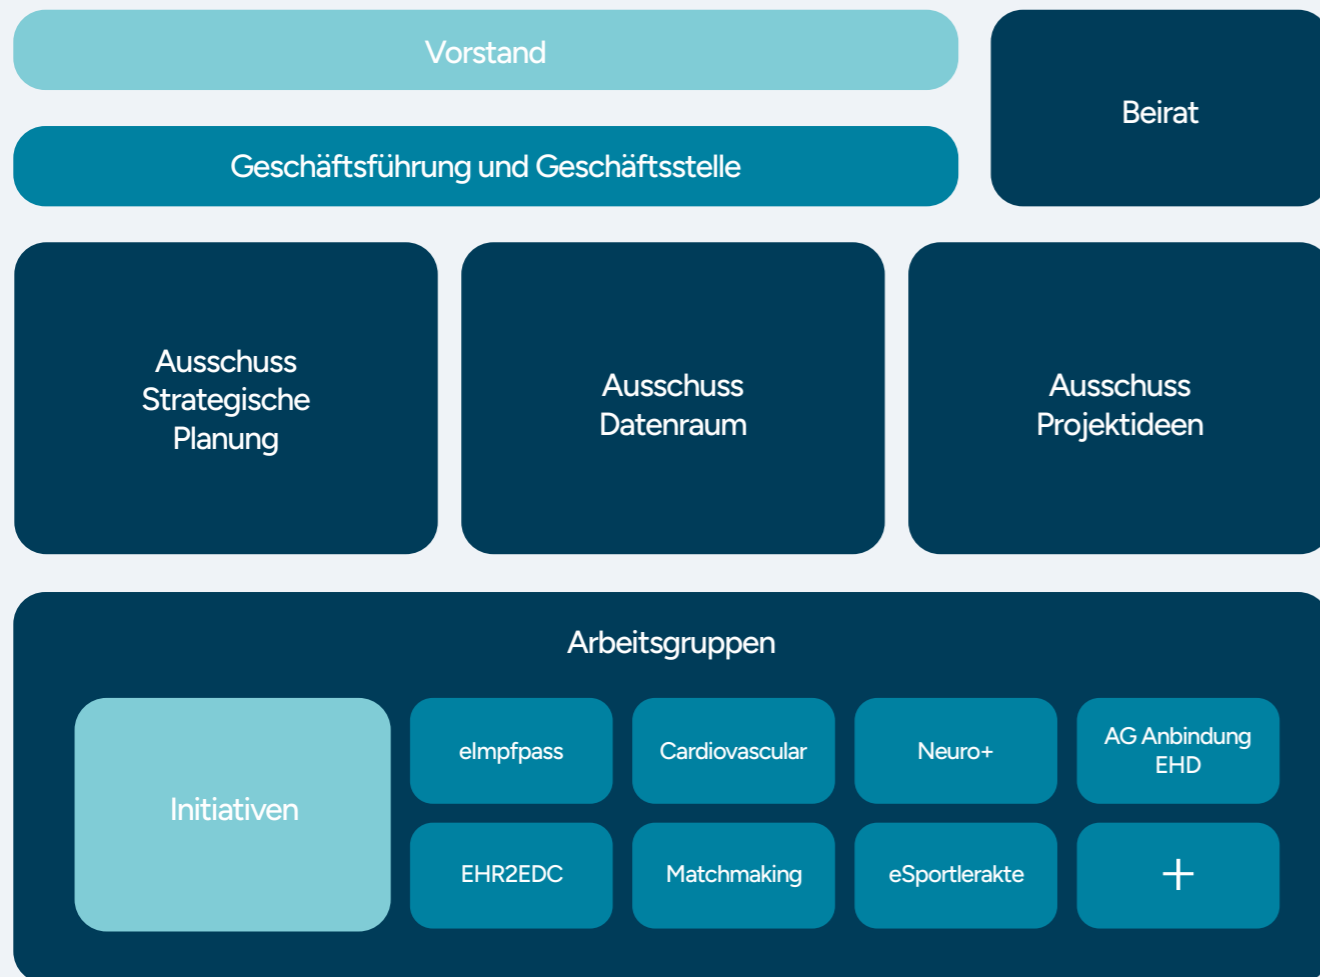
Vorstand

Geschäftsführung und Geschäftsstelle

Beirat

Ausschuss Strategische Planung

Ausschuss Datenraum

Ausschuss Projektideen

Arbeitsgruppen

Initiativen

eImpfpass

Cardiovascular

Neuro+

AG Anbindung EHD

EHR2EDC

Matchmaking

eSportlerakte

+